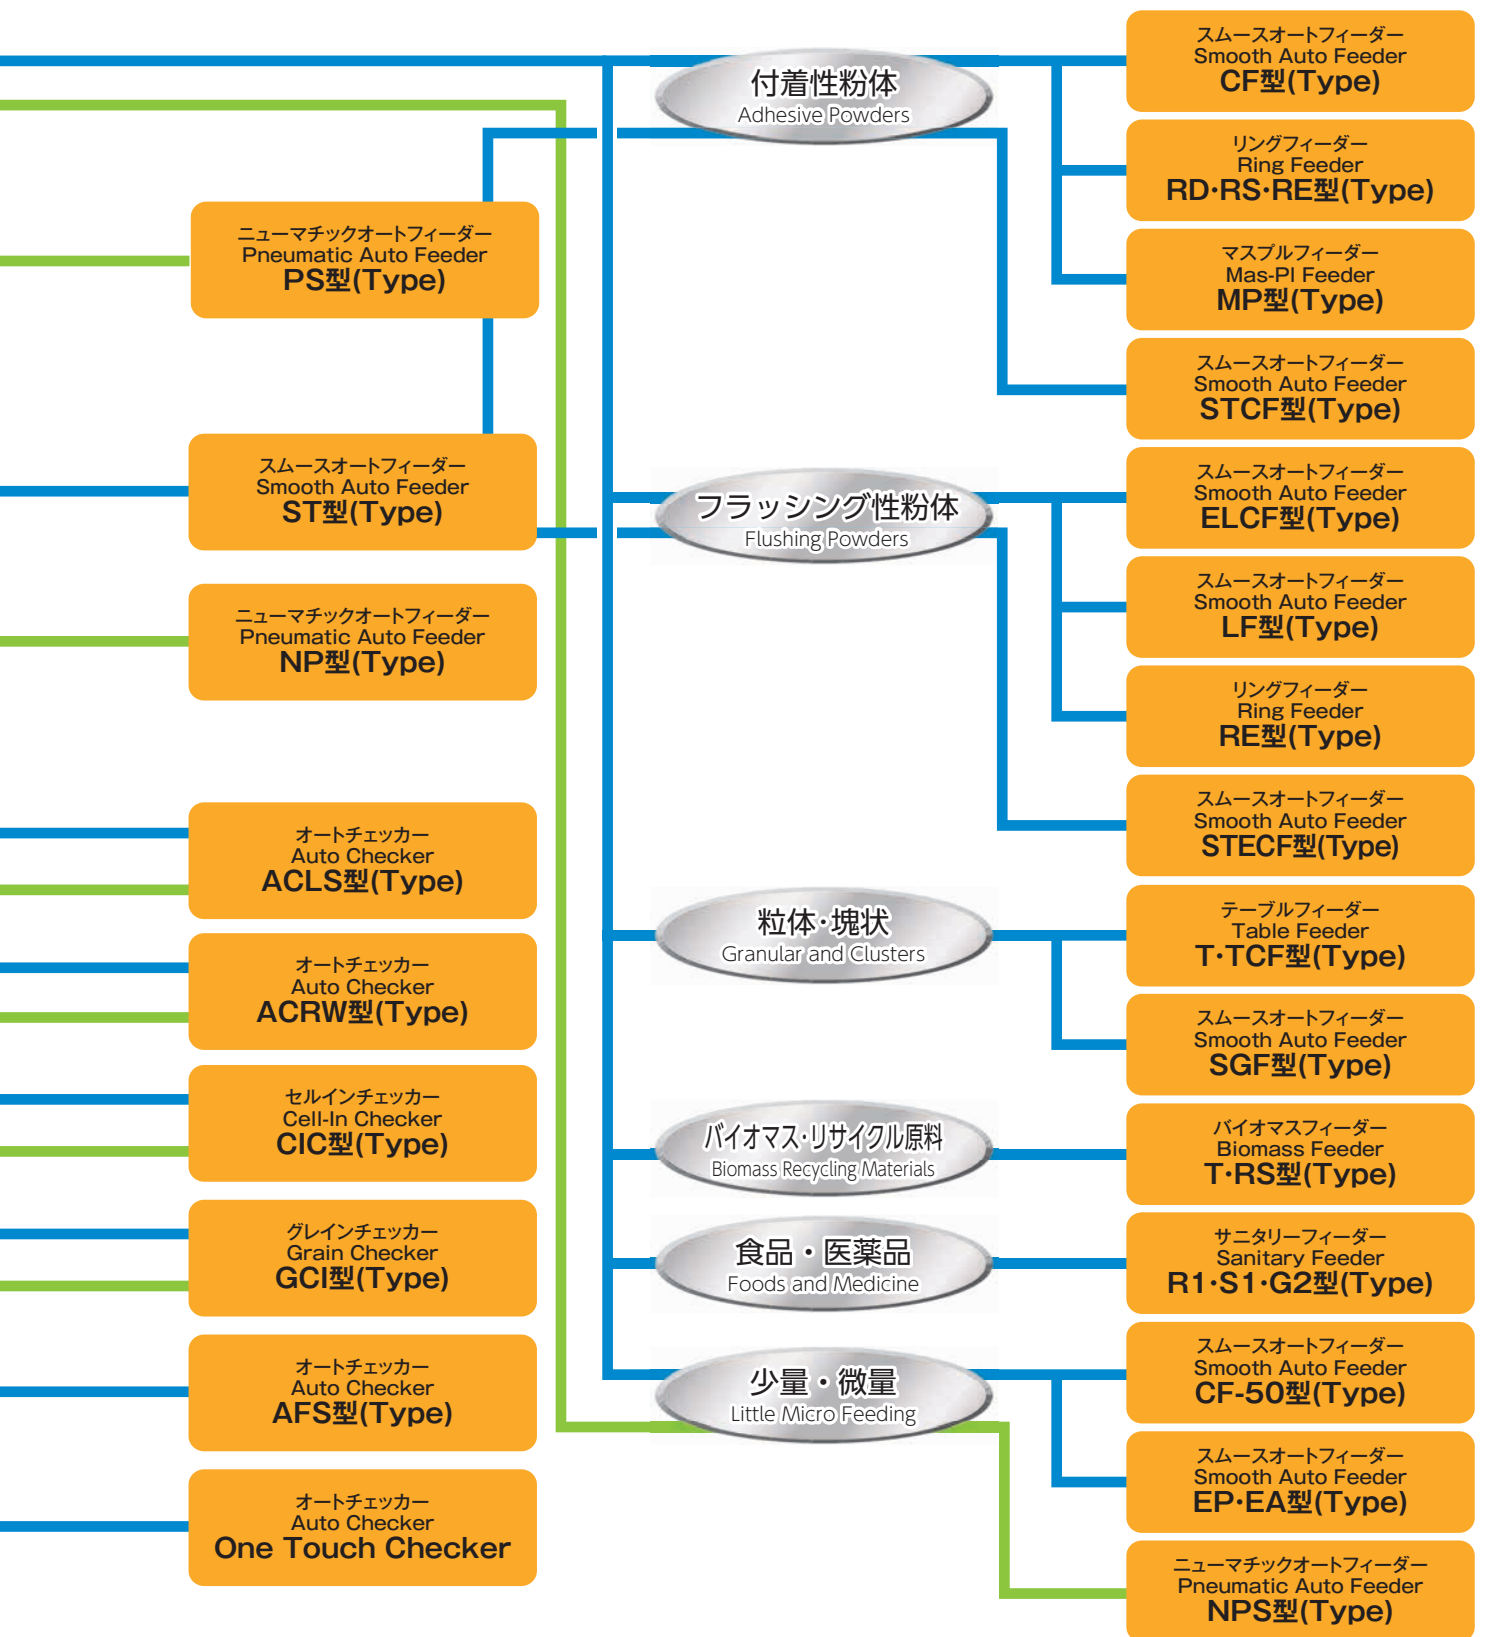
ニューマチックオートフィーダー
Pneumatic Auto Feeder
PS型(Type)

スムースオートフィーダー
Smooth Auto Feeder
ST型(Type)

ニューマチックオートフィーダー
Pneumatic Auto Feeder
NP型(Type)

オートチェッカー
Auto Checker
ACLS型(Type)

オートチェッカー
Auto Checker
ACRW型(Type)

セルインチェッカー
Cell-In Checker
CIC型(Type)

グレインチェッカー
Grain Checker
GCI型(Type)

オートチェッカー
Auto Checker
AFS型(Type)

オートチェッカー
Auto Checker
One Touch Checker

付着性粉体
Adhesive Powders

フラッシング性粉体
Flushing Powders

粒体·塊状
Granular and Clusters

バイオマス·リサイクル原料
Biomass Recycling Materials

食品・医薬品
Foods and Medicine

少量・微量
Little Micro Feeding

スムースオートフィーダー
Smooth Auto Feeder
CF型(Type)

リングフィーダー
Ring Feeder
RD·RS·RE型(Type)

マスプルフィーダー
Mas-Pl Feeder
MP型(Type)

スムースオートフィーダー
Smooth Auto Feeder
STCF型(Type)

スムースオートフィーダー
Smooth Auto Feeder
ELCF型(Type)

スムースオートフィーダー
Smooth Auto Feeder
LF型(Type)

リングフィーダー
Ring Feeder
RE型(Type)

スムースオートフィーダー
Smooth Auto Feeder
STECF型(Type)

テーブルフィーダー
Table Feeder
T·TCF型(Type)

スムースオートフィーダー
Smooth Auto Feeder
SGF型(Type)

バイオマスフィーダー
Biomass Feeder
T·RS型(Type)

サニタリーフィーダー
Sanitary Feeder
R1·S1·G2型(Type)

スムースオートフィーダー
Smooth Auto Feeder
CF-50型(Type)

スムースオートフィーダー
Smooth Auto Feeder
EP·EA型(Type)

ニューマチックオートフィーダー
Pneumatic Auto Feeder
NPS型(Type)